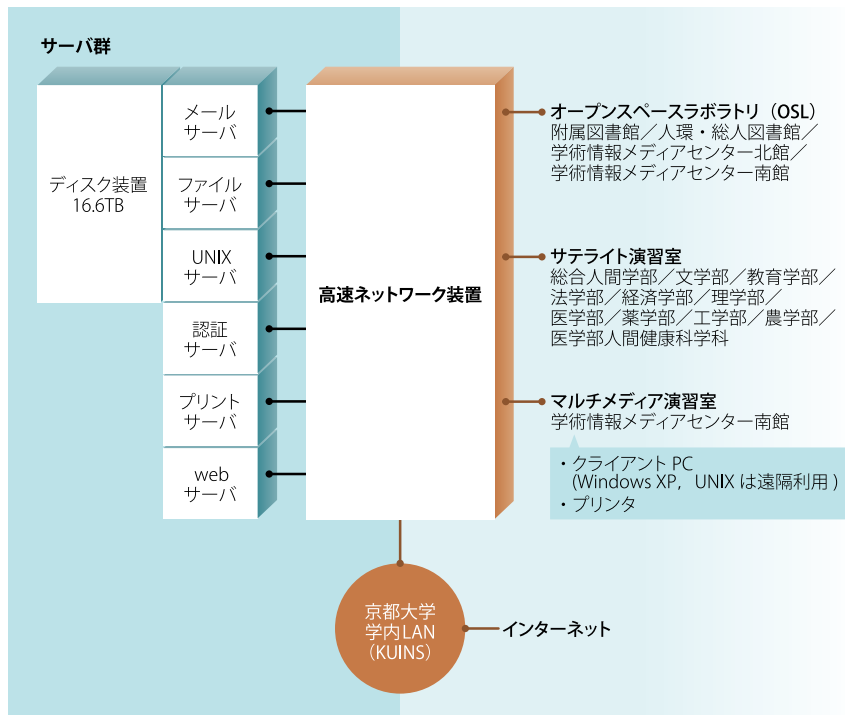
サーバ群

ディスク装置
16.6TB

メール
サーバ

ファイル
サーバ

UNIX
サーバ

認証
サーバ

プリント
サーバ

web
サーバ

高速ネットワーク装置

オープンスペースラボラトリ（OSL）
附属図書館／人環・総人図書館／
学術情報メディアセンター北館／
学術情報メディアセンター南館

サテライト演習室
総合人間学部／文学部／教育学部／
法学部／経済学部／理学部／
医学部／薬学部／工学部／農学部／
医学部人間健康科学科

マルチメディア演習室
学術情報メディアセンター南館

・クライアント PC
（Windows XP，UNIX は遠隔利用）
・プリンタ

京都大学
学内LAN
（KUINS）

インターネット